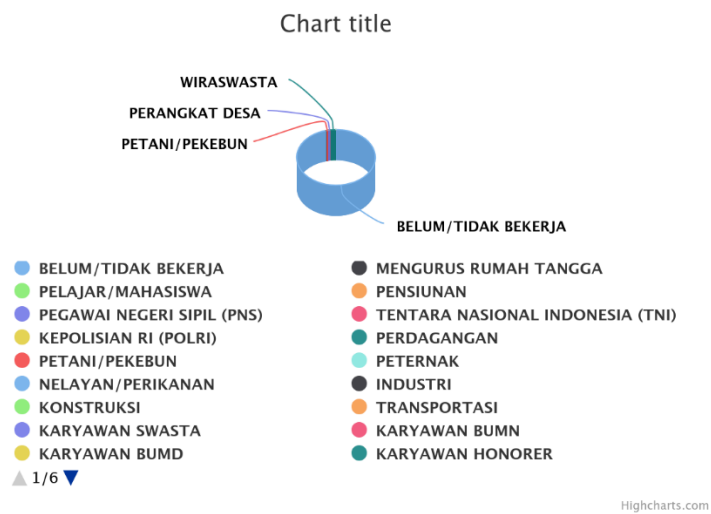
Chart title

WIRASWASTA
PERANGKAT DESA
PETANI/PEKEBUN
BELUM/TIDAK BEKERJA

BELUM/TIDAK BEKERJA
PELAJAR/MAHASISWA
PEGAWAI NEGERI SIPIL (PNS)
KEPOLISIAN RI (POLRI)
PETANI/PEKEBUN
NELAYAN/PERIKANAN
KONSTRUKSI
KARYAWAN SWASTA
KARYAWAN BUMD

MENGURUS RUMAH TANGGA
PENSIUNAN
TENTARA NASIONAL INDONESIA (TNI)
PERDAGANGAN
PETERNAK
INDUSTRI
TRANSPORTASI
KARYAWAN BUMN
KARYAWAN HONORER

1/6

Highcharts.com